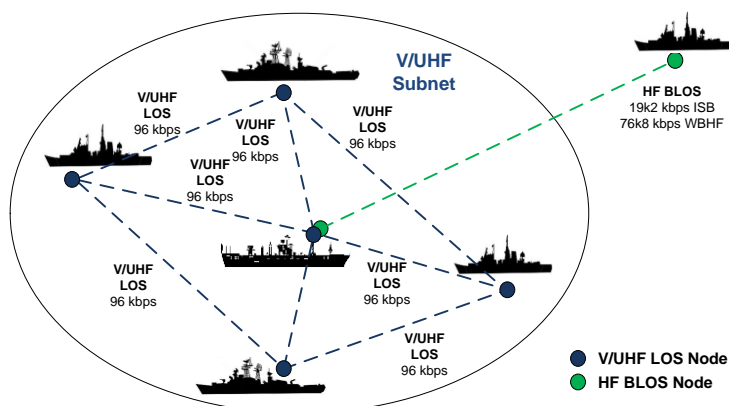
V/UHF Subnet

HF BLOS
19k2 kbps ISB
76k8 kbps WBHF

V/UHF
LOS
96 kbps

V/UHF
LOS
96 kbps

V/UHF
LOS
96 kbps

V/UHF
LOS
96 kbps

V/UHF
LOS
96 kbps

V/UHF
LOS
96 kbps

V/UHF
LOS
96 kbps

V/UHF LOS Node
HF BLOS Node